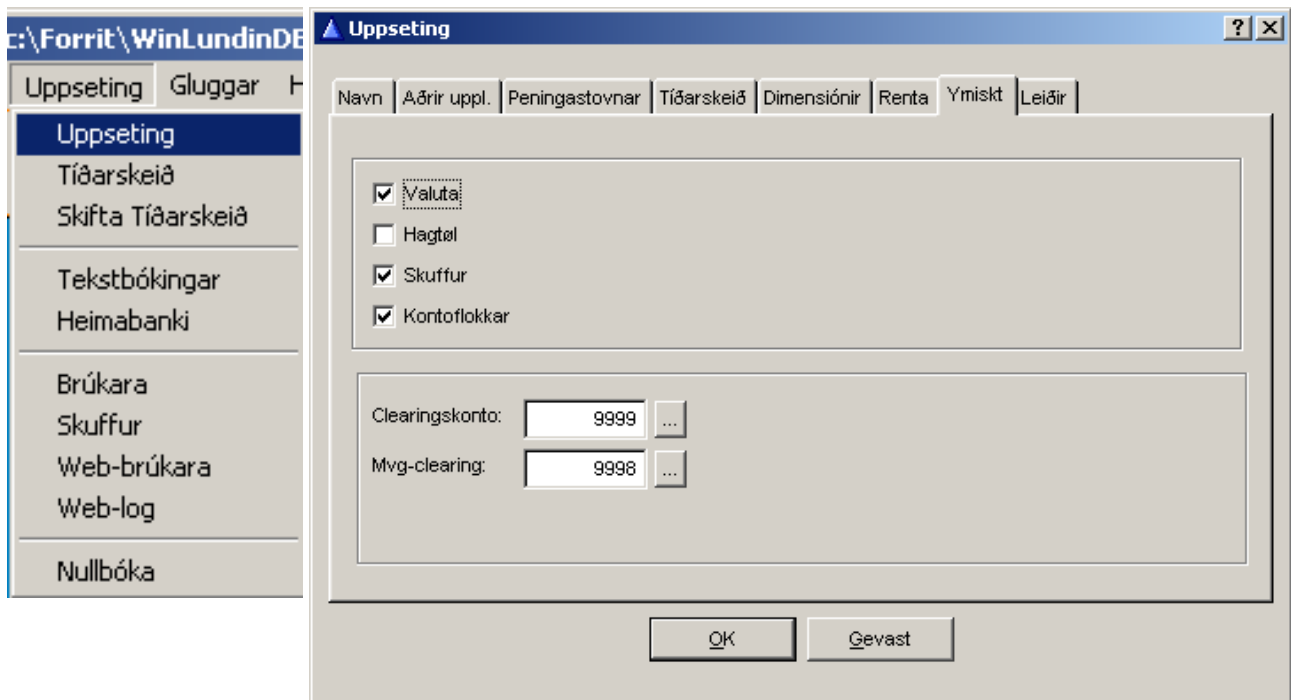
c:\Forrit\WinLundinDB

Uppseting Gluggar H

Uppseting
Tíðarskeið
Skifta Tíðarskeið

Tekstbókingar
Heimabanki

Brúkara
Skuffur
Web-brúkara
Web-log

Nullbóka

Uppseting

? X

Navn | Aðrir uppl. | Peningastovnar | Tíðarskeið | Dimensiónir | Renta | Ymiskt | Leiðir

☑ Valuta
☐ Hagtøl
☑ Skuffur
☑ Kontoflokkar

Clearingskonto: 9999 ...
Mvg-clearing: 9998 ...

OK Gevast